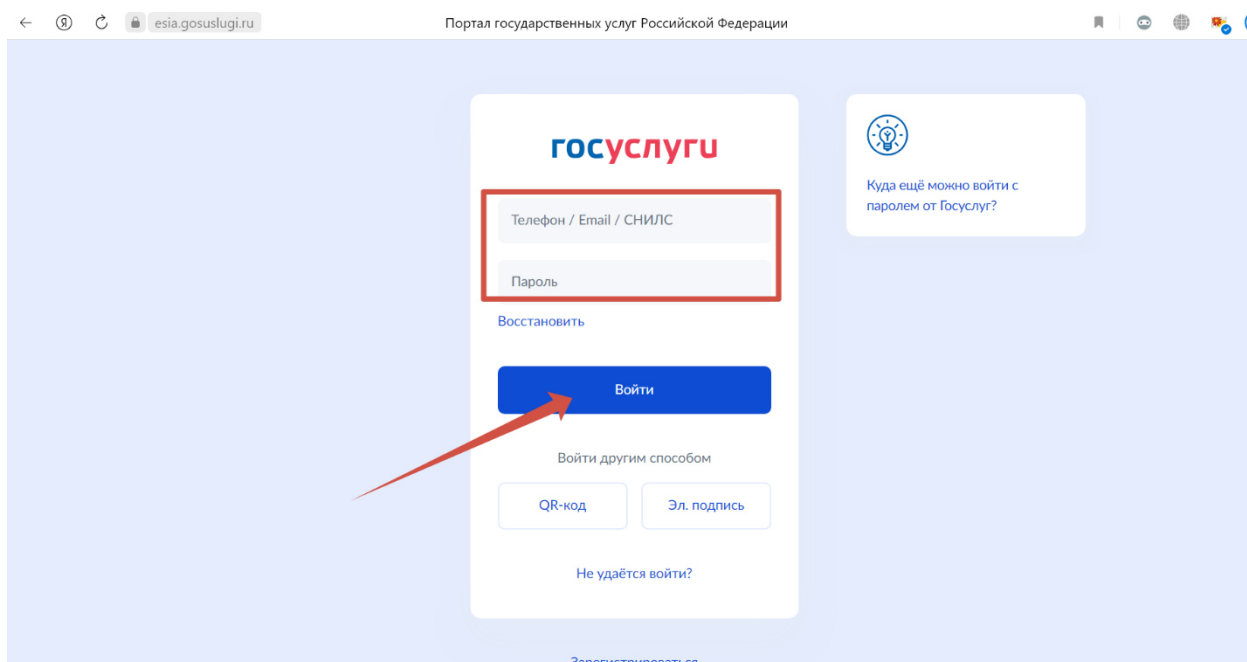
esia.gosuslugi.ru

Портал государственных услуг Российской Федерации

госуслуги

Телефон / Email / СНИЛС

Пароль

Восстановить

Войти

Войти другим способом

QR-код

Эл. подпись

Не удаётся войти?

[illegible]

Куда ещё можно войти с паролем от Госуслуг?